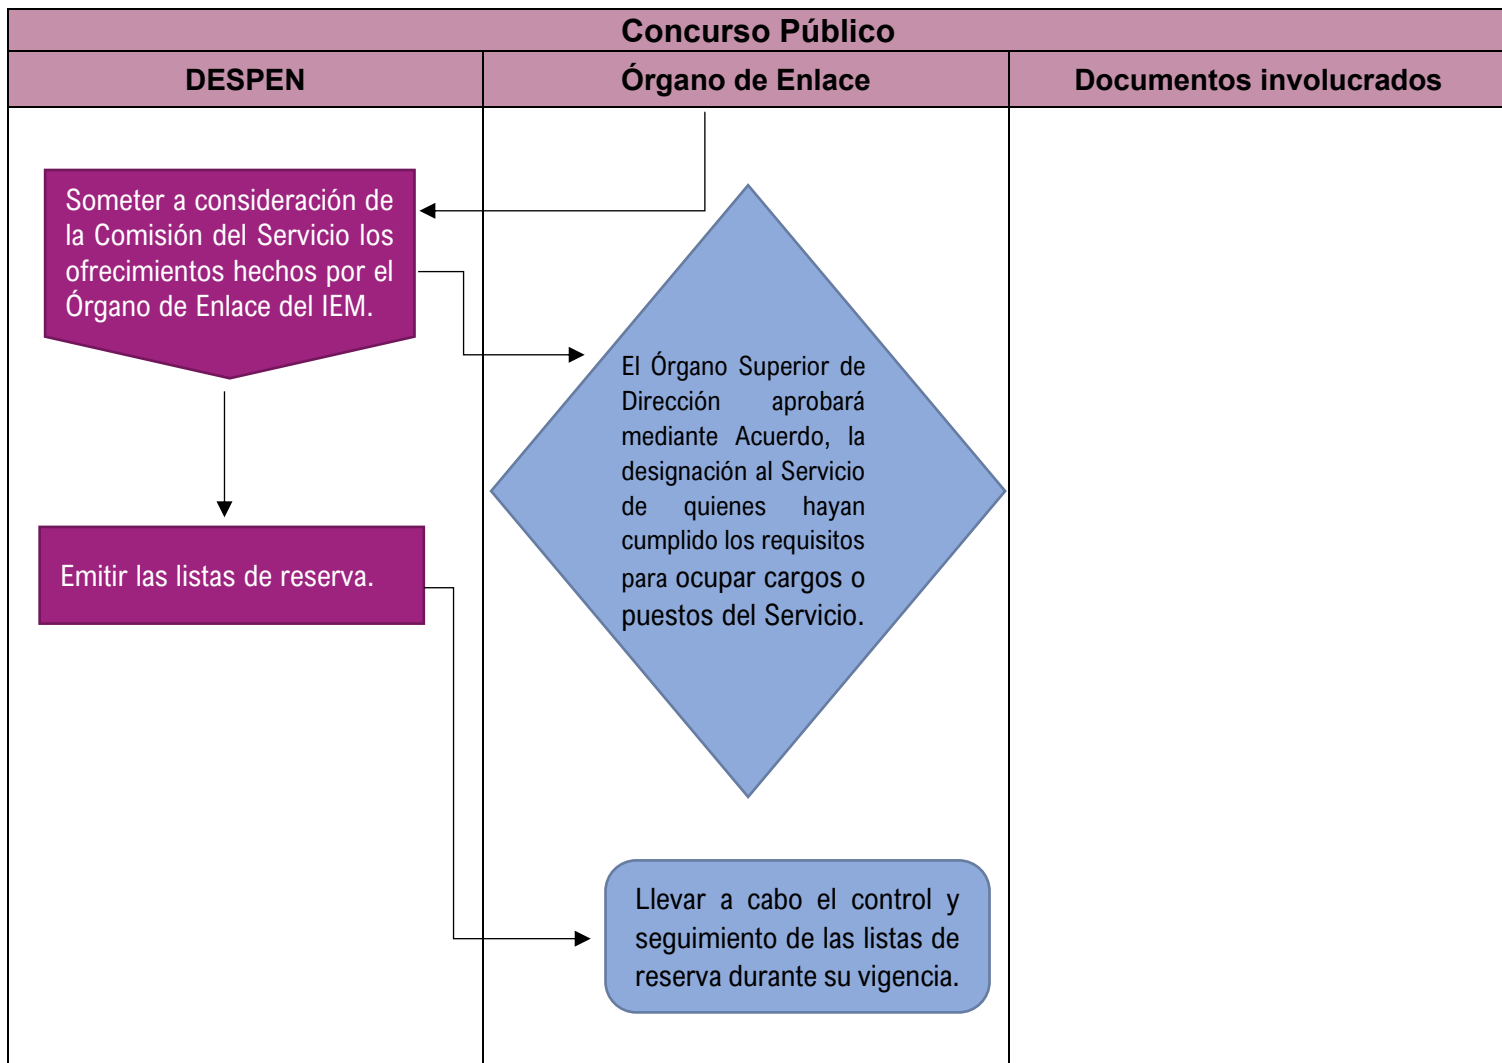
Concurso Público

| DESPEN | Órgano de Enlace | Documentos involucrados |
|---|---|---|

Someter a consideración de la Comisión del Servicio los ofrecimientos hechos por el Órgano de Enlace del IEM.

El Órgano Superior de Dirección aprobará mediante Acuerdo, la designación al Servicio de quienes hayan cumplido los requisitos para ocupar cargos o puestos del Servicio.

Emitir las listas de reserva.

Llevar a cabo el control y seguimiento de las listas de reserva durante su vigencia.